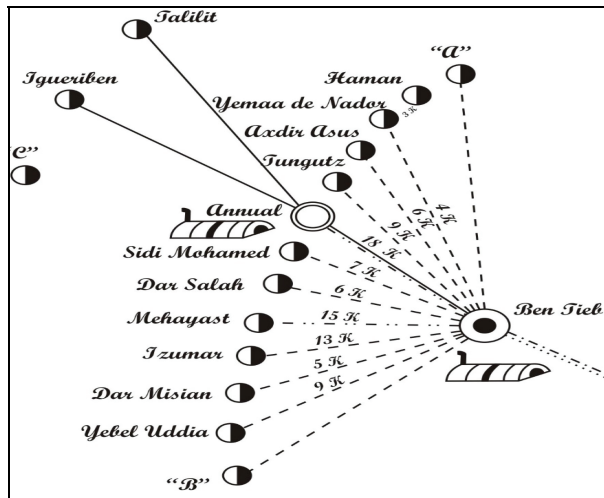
Talilit

"A"

Igueriben

Haman

Yemaa de Nador

3 K

Axdir Asus

"C"

Tungutz

4 K

6 K

9 K

Annual

18 K

Sidi Mohamed

7 K

Dar Salah

6 K

Ben Tieb

Mehayast

15 K

Izumar

13 K

5 K

Dar Misian

9 K

Yebel Uddia

"B"